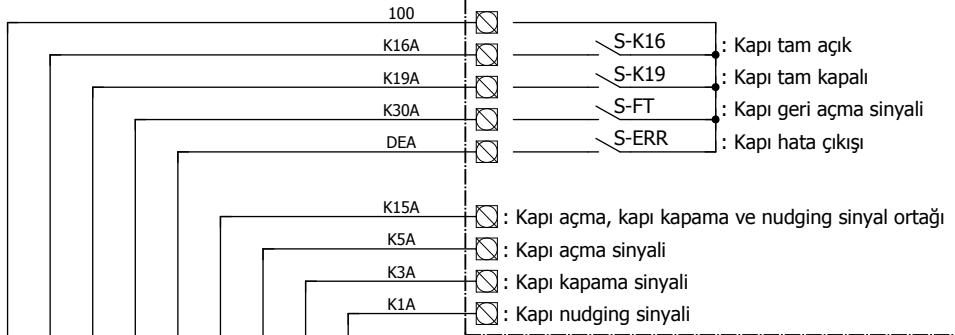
100

K16A

S-K16

: Kapı tam açık

K19A

S-K19

: Kapı tam kapalı

K30A

S-FT

: Kapı geri açma sinyali

DEA

S-ERR

: Kapı hata çıkışı

K15A

: Kapı açma, kapı kapama ve nudging sinyal ortağı

K5A

: Kapı açma sinyali

K3A

: Kapı kapama sinyali

K1A

: Kapı nudging sinyali